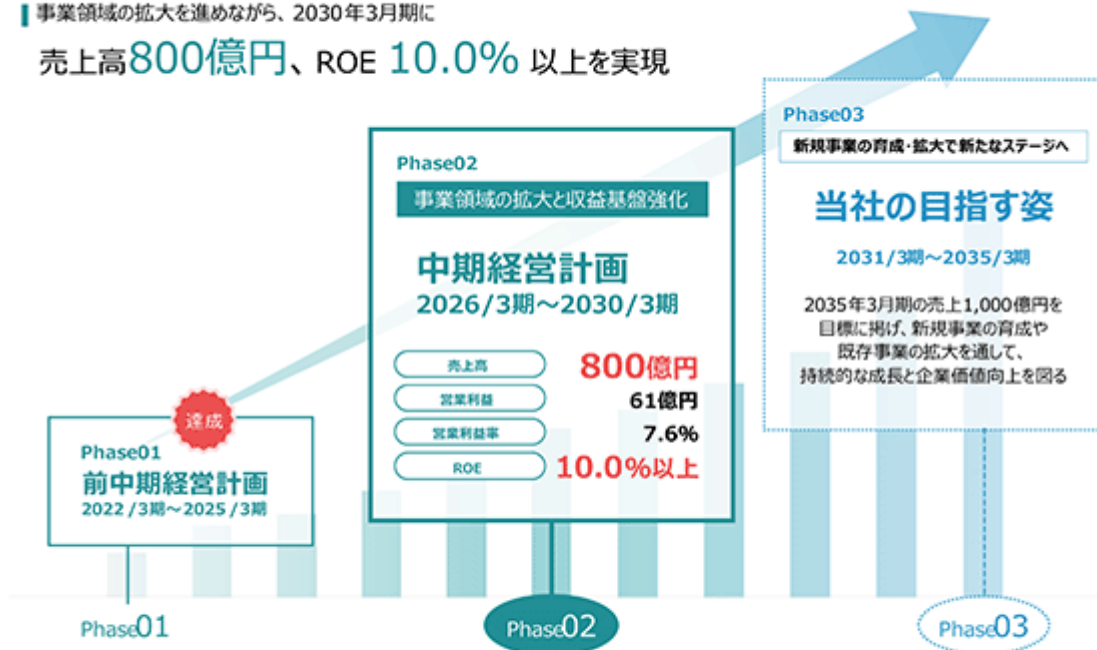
事業領域の拡大を進めながら、2030年3月期に

売上高800億円、ROE 10.0% 以上を実現

Phase03

新規事業の育成·拡大で新たなステージへ

当社の目指す姿

2031/3期～2035/3期

2035年3月期の売上1,000億円を目標に掲げ、新規事業の育成や既存事業の拡大を通して、持続的な成長と企業価値向上を図る

Phase02

事業領域の拡大と収益基盤強化

中期経営計画

2026/3期～2030/3期

| 売上高 | 800億円 |
|---|---|
| 営業利益 | 61億円 |
| 営業利益率 | 7.6% |
| ROE | 10.0%以上 |

達成

Phase01

前中期経営計画

2022 /3期～2025 /3期

Phase01

Phase02

Phase03